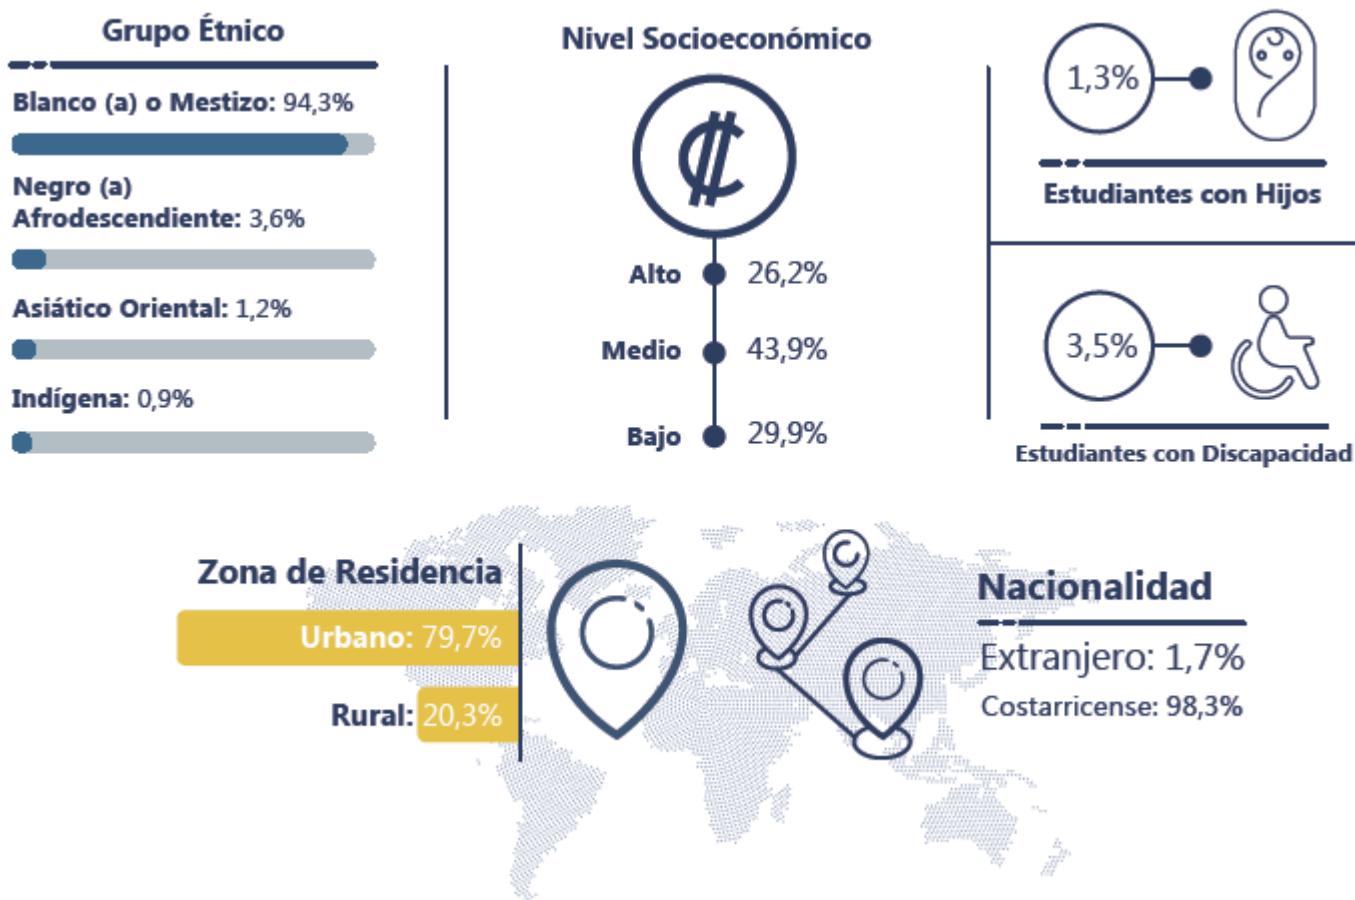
Grupo Étnico

Blanco (a) o Mestizo: 94,3%

Negro (a) Afrodescendiente: 3,6%

Asiático Oriental: 1,2%

Indígena: 0,9%

Nivel Socioeconómico

₡

Alto 26,2%

Medio 43,9%

Bajo 29,9%

1,3%

Estudiantes con Hijos

3,5%

Estudiantes con Discapacidad

Zona de Residencia

Urbano: 79,7%

Rural: 20,3%

Nacionalidad

Extranjero: 1,7%

Costarricense: 98,3%